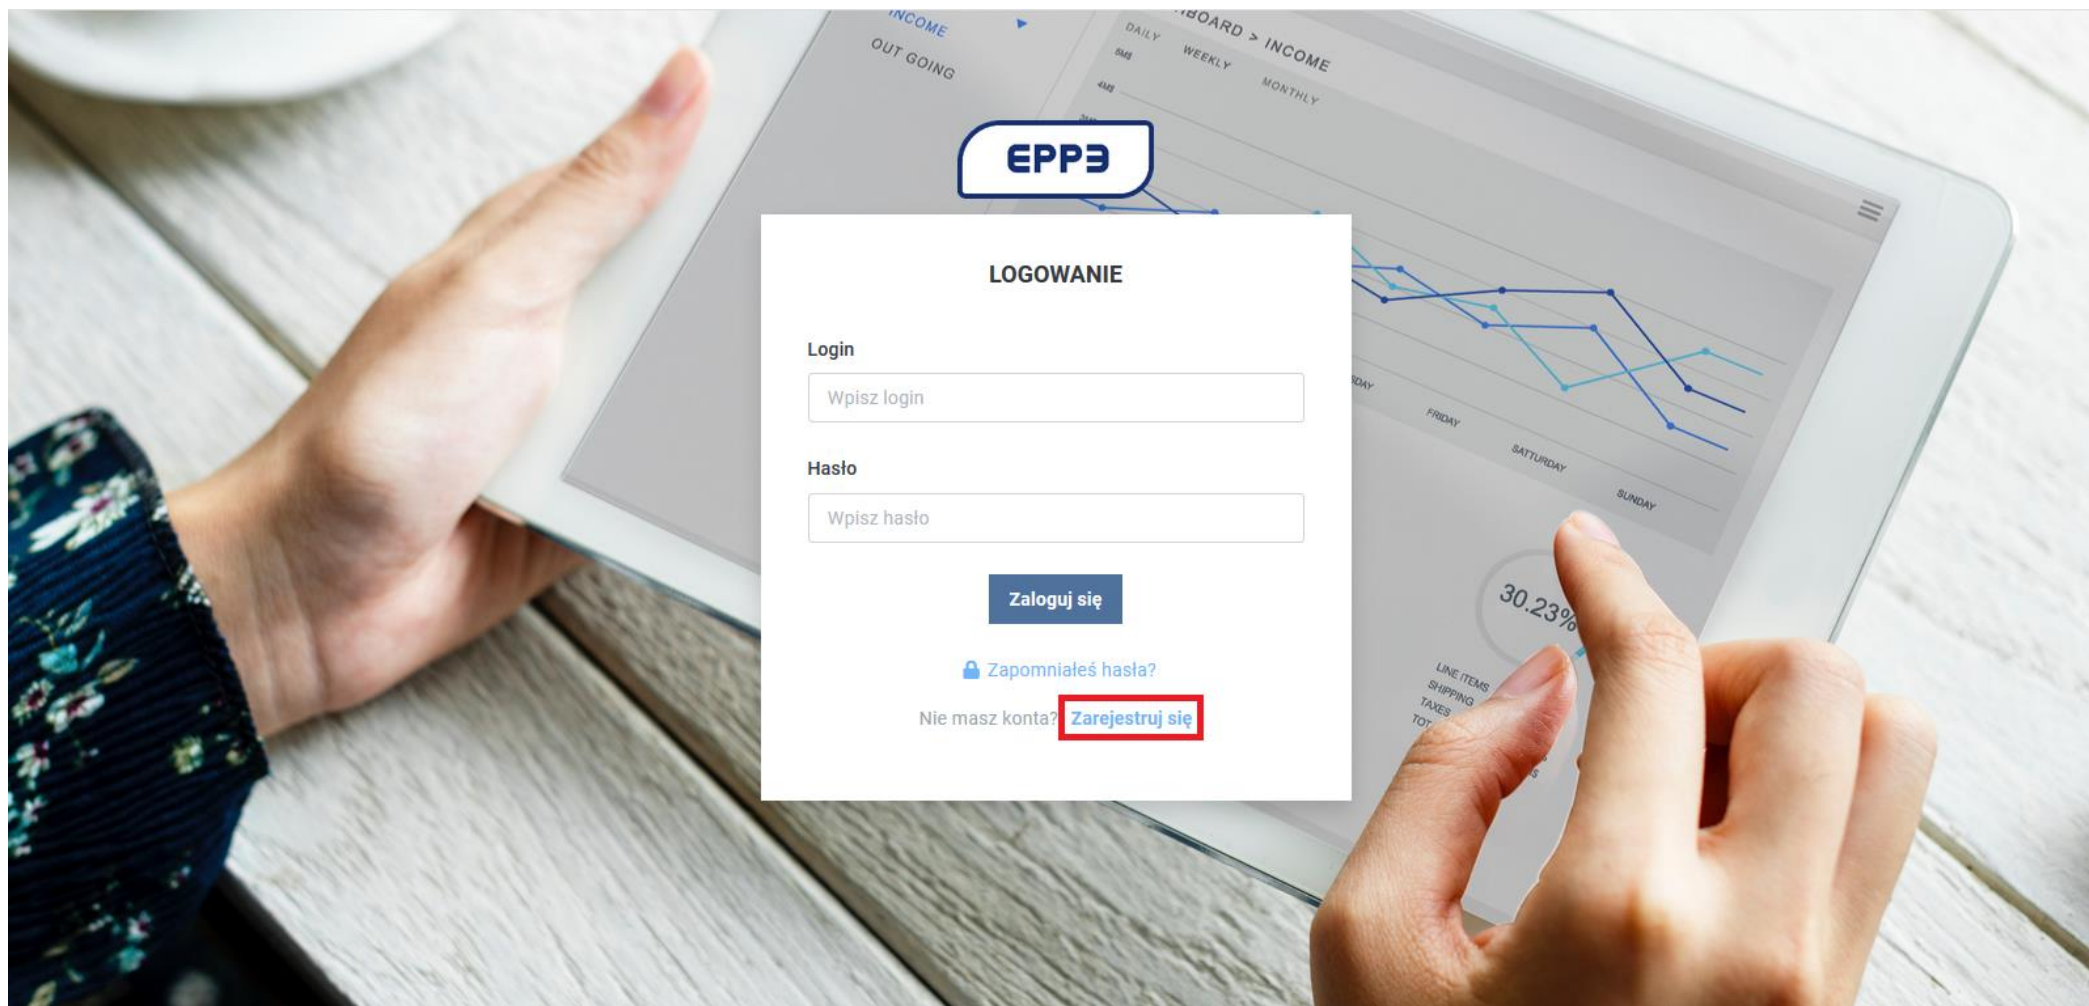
INCOME
OUT GOING
BOARD > INCOME
DAILY
WEEKLY
MONTHLY
6M$
4M$

EPPƎ

LOGOWANIE

Login

Wpisz login

Hasło

Wpisz hasło

Zaloguj się

Zapomniałeś hasła?

Nie masz konta? Zarejestruj się

DAY
FRIDAY
SATTURDAY
SUNDAY

30.23%

LINE ITEMS
SHIPPING
TAXES
TOT